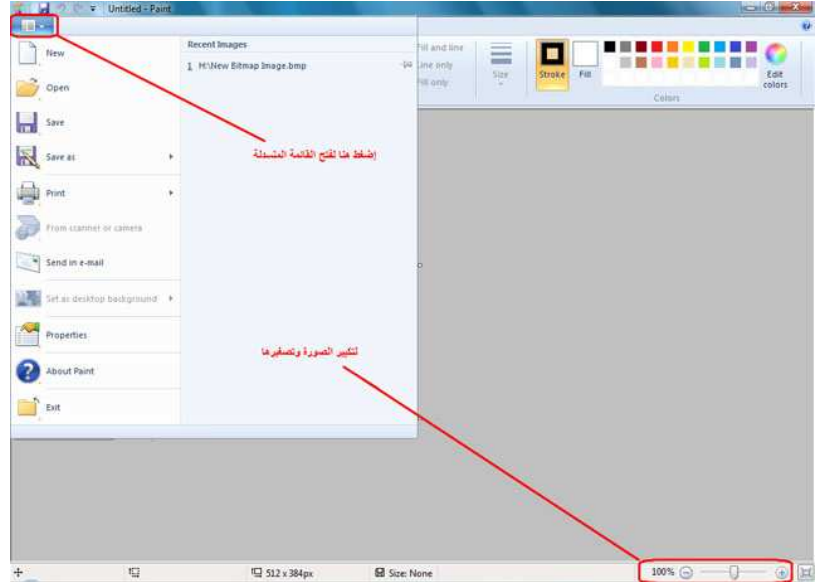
Untitled - Paint

New
Open
Save
Save as
Print
From scanner or camera
Send in e-mail
Set as desktop background
Properties
About Paint
Exit

Recent Images
1 H:\New Bitmap Image.bmp

Fill and line
Line only
Fill only
Size
Stroke
Fill
Edit colors
Colors

إضغط هنا لفتح القائمة المنسدلة

لتكبير الصورة وتصغيرها

512 x 384px
Size: None
100%